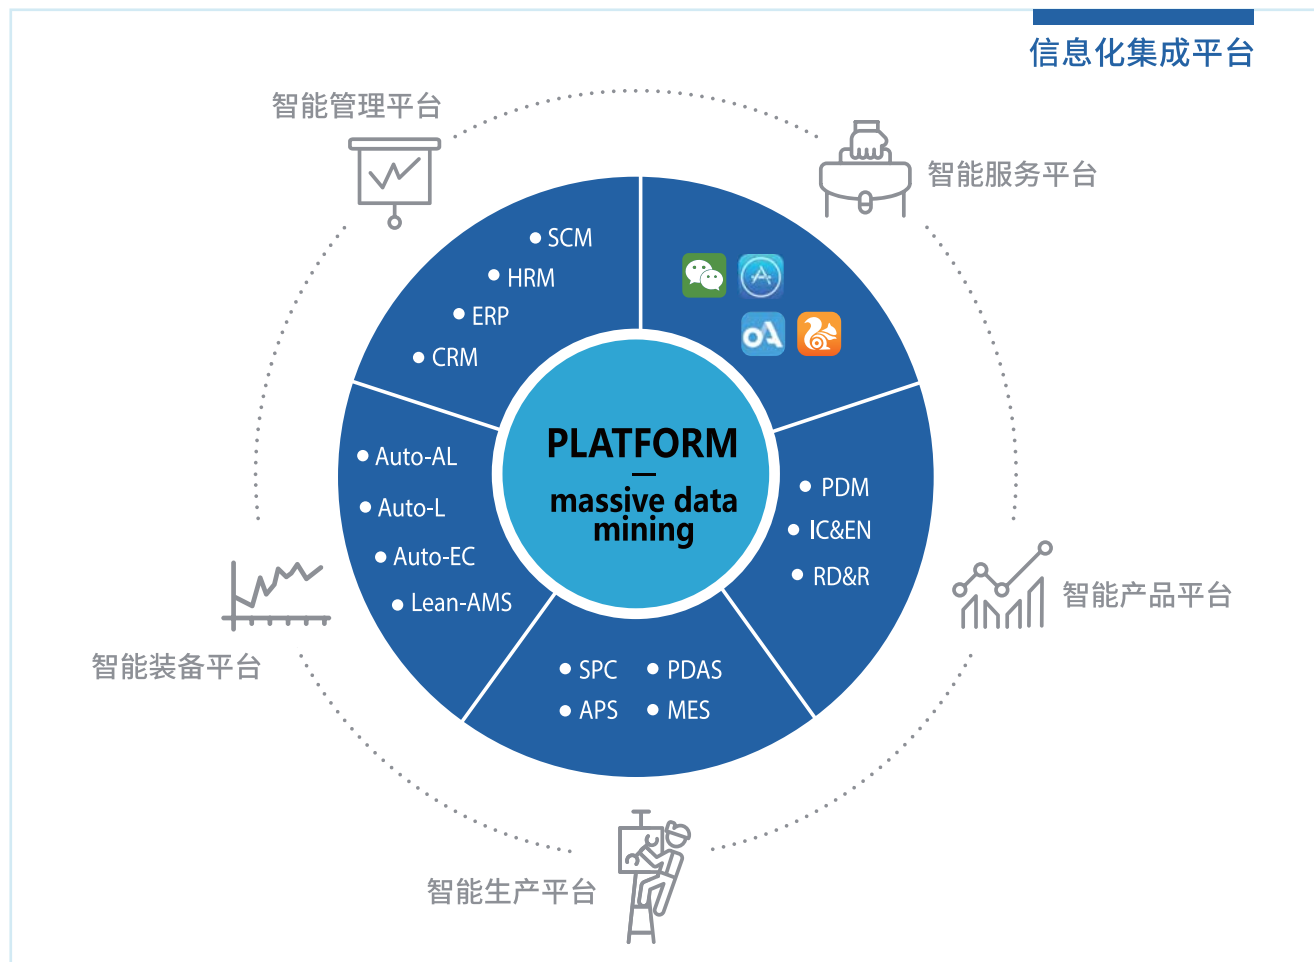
信息化集成平台

智能管理平台

智能服务平台

• SCM
• HRM
• ERP
• CRM

PLATFORM
—
massive data mining

• Auto-AL
• Auto-L
• Auto-EC
• Lean-AMS

• PDM
• IC&EN
• RD&R

智能产品平台

• SPC • PDAS
• APS • MES

智能装备平台

智能生产平台